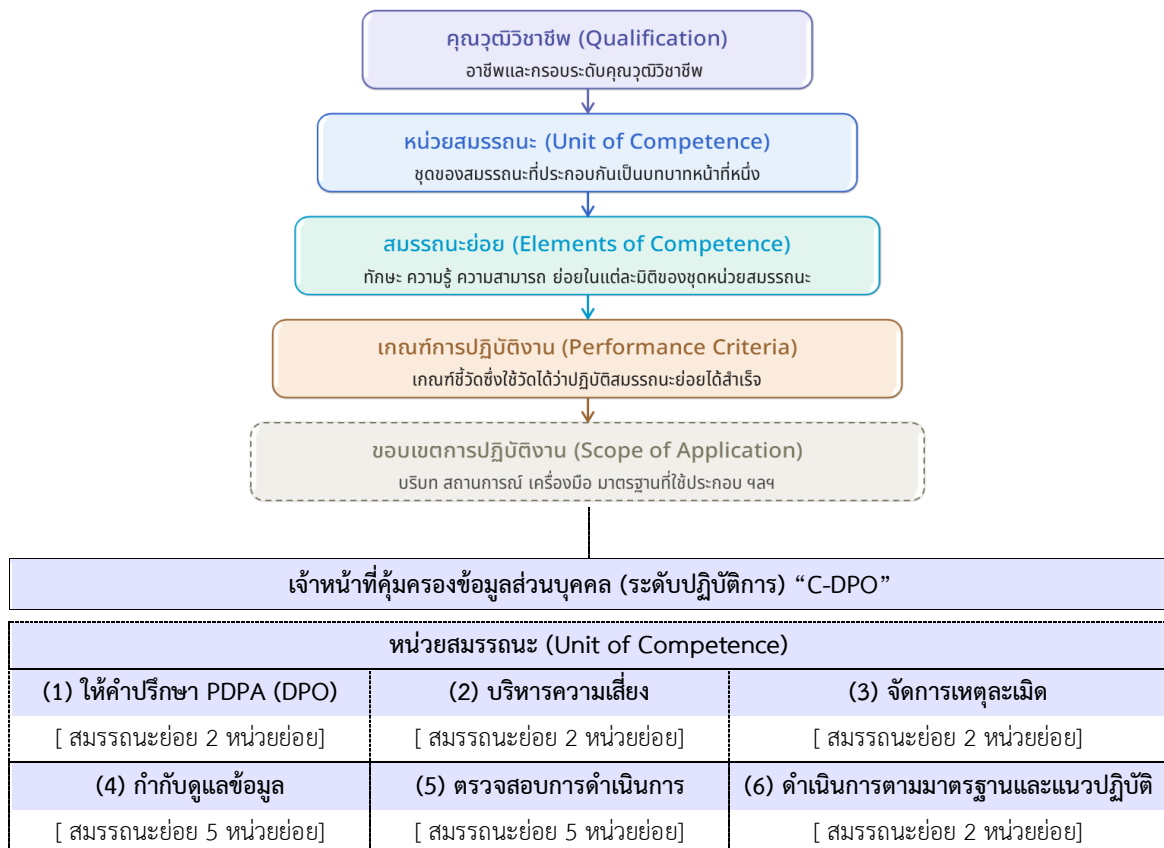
คุณวุฒิวิชาชีพ (Qualification)
อาชีพและกรอบระดับคุณวุฒิวิชาชีพ

หน่วยสมรรถนะ (Unit of Competence)
ชุดของสมรรถนะที่ประกอบกันเป็นบทบาทหน้าที่หนึ่ง

สมรรถนะย่อย (Elements of Competence)
ทักษะ ความรู้ ความสามารถ ย่อยในแต่ละมิติของชุดหน่วยสมรรถนะ

เกณฑ์การปฏิบัติงาน (Performance Criteria)
เกณฑ์ชี้วัดซึ่งใช้วัดได้ว่าปฏิบัติสมรรถนะย่อยได้สำเร็จ

ขอบเขตการปฏิบัติงาน (Scope of Application)
บริบท สถานการณ์ เครื่องมือ มาตรฐานที่ใช้ประกอบ ฯลฯ

เจ้าหน้าที่คุ้มครองข้อมูลส่วนบุคคล (ระดับปฏิบัติการ) “C-DPO”

| หน่วยสมรรถนะ (Unit of Competence) | | |
|---|---|---|
| (1) ให้คำปรึกษา PDPA (DPO) | (2) บริหารความเสี่ยง | (3) จัดการเหตุละเมิด |
| [ สมรรถนะย่อย 2 หน่วยย่อย] | [ สมรรถนะย่อย 2 หน่วยย่อย] | [ สมรรถนะย่อย 2 หน่วยย่อย] |
| (4) กำกับดูแลข้อมูล | (5) ตรวจสอบการดำเนินการ | (6) ดำเนินการตามมาตรฐานและแนวปฏิบัติ |
| [ สมรรถนะย่อย 5 หน่วยย่อย] | [ สมรรถนะย่อย 5 หน่วยย่อย] | [ สมรรถนะย่อย 2 หน่วยย่อย] |